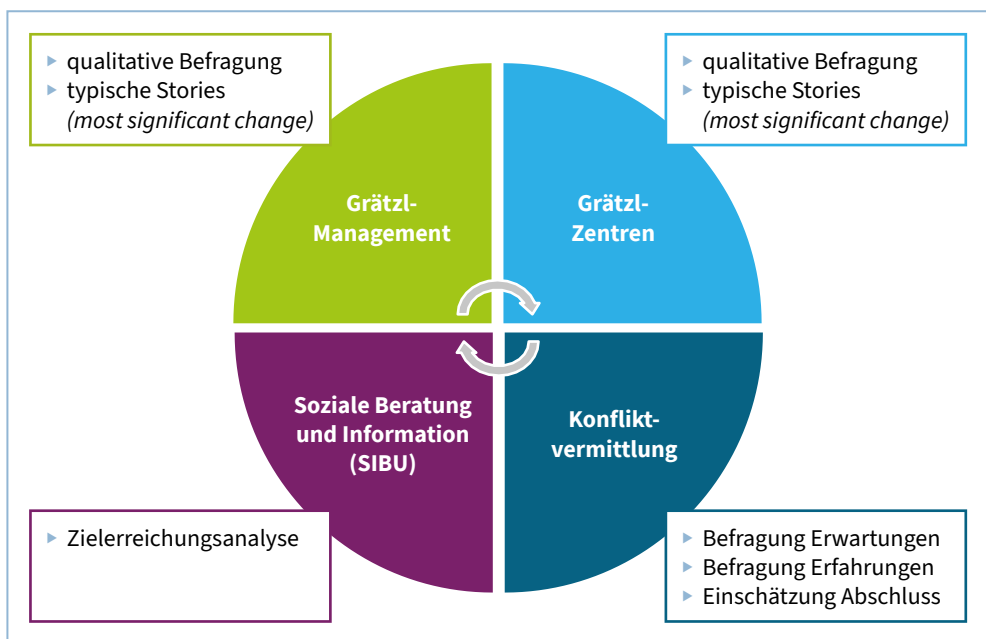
qualitative Befragung
typische Stories
*(most significant change)*

qualitative Befragung
typische Stories
*(most significant change)*

**Grätzl-Management**

**Grätzl-Zentren**

**Soziale Beratung und Information (SIBU)**

**Konflikt-vermittlung**

Zielerreichungsanalyse

Befragung Erwartungen
Befragung Erfahrungen
Einschätzung Abschluss